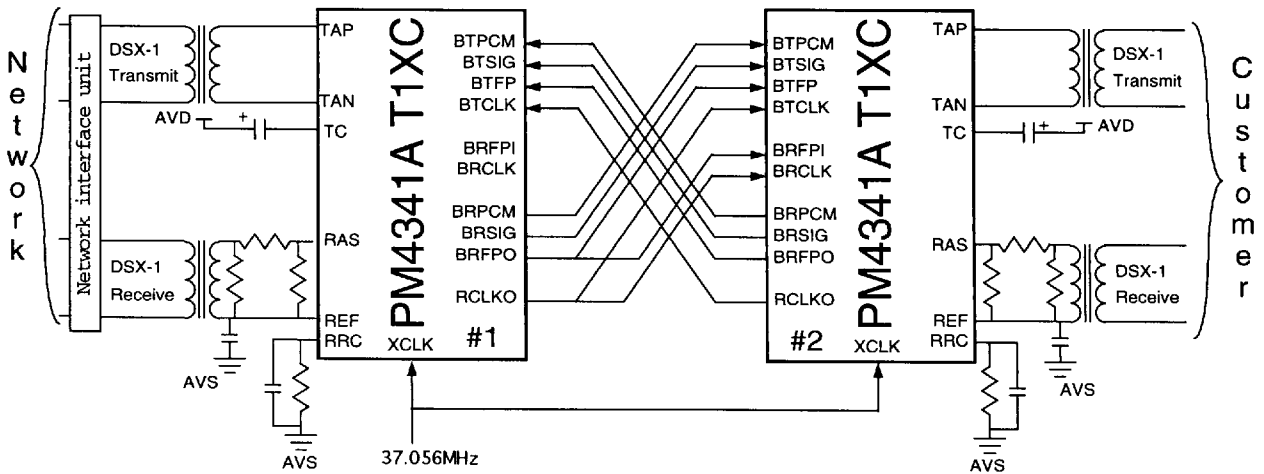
Network

Network interface unit

DSX-1 Transmit

DSX-1 Receive

TAP
TAN
AVD
+
TC
RAS
REF
RRC
AVS
AVS

PM4341A T1XC

BTPCM
BTSIG
BTFP
BTCLK
BRFPI
BRCLK
BRPCM
BRSIG
BRFPO
RCLKO
XCLK
#1

37.056MHz

BTPCM
BTSIG
BTFP
BTCLK
BRFPI
BRCLK
BRPCM
BRSIG
BRFPO
RCLKO
#2
XCLK

PM4341A T1XC

TAP
TAN
TC
+
AVD
RAS
REF
RRC
AVS
AVS

DSX-1 Transmit

DSX-1 Receive

Customer